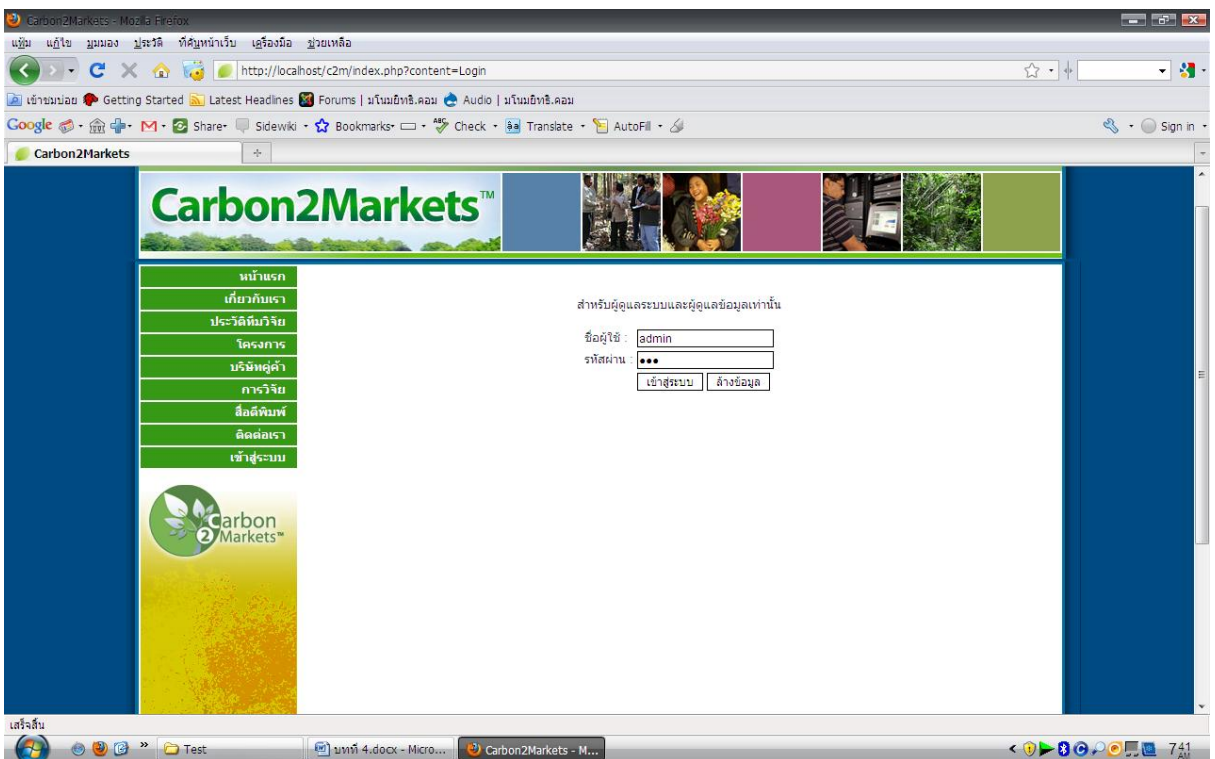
Carbon2Markets - Mozilla Firefox

แฟ้ม แก้ไข มุมมอง ประวัติ ที่คั่นหน้าเว็บ เครื่องมือ ช่วยเหลือ

http://localhost/c2m/index.php?content=Login

เข้าชมบ่อย Getting Started Latest Headlines Forums | มโนมยิทธิ.คอม Audio | มโนมยิทธิ.คอม

Google Share Sidewiki Bookmarks Check Translate AutoFill Sign in

Carbon2Markets

Carbon2Markets™

หน้าแรก
เกี่ยวกับเรา
ประวัติทีมวิจัย
โครงการ
บริษัทคู่ค้า
การวิจัย
สื่อตีพิมพ์
ติดต่อเรา
เข้าสู่ระบบ

Carbon 2 Markets™

สำหรับผู้ดูแลระบบและผู้ดูแลข้อมูลเท่านั้น

ชื่อผู้ใช้ : admin
รหัสผ่าน : •••

เข้าสู่ระบบ ล้างข้อมูล

เสร็จสิ้น

Test บทที่ 4.docx - Micro... Carbon2Markets - M... 7:41 AM